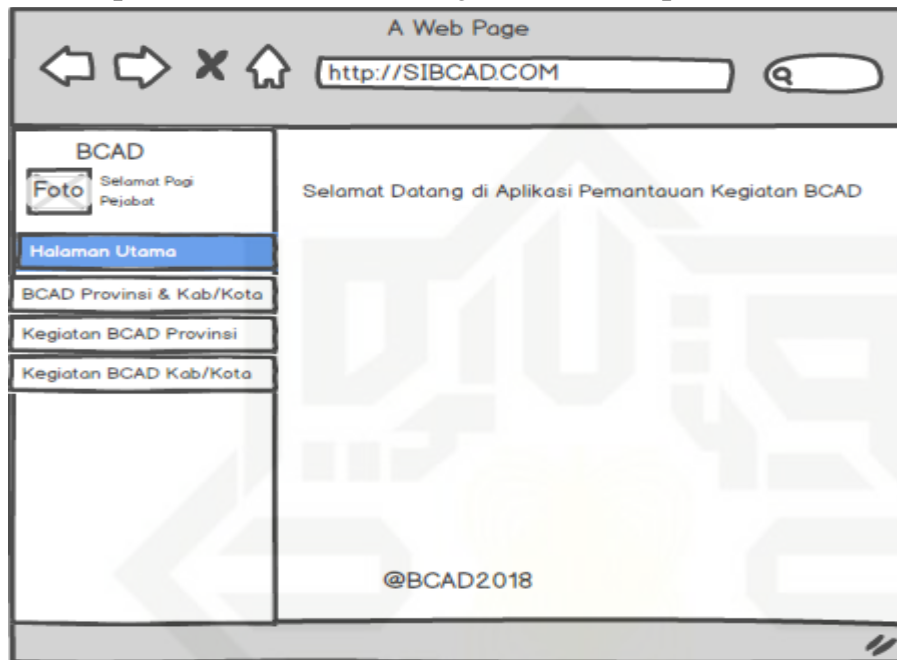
A Web Page

http://SIBCAD.COM

BCAD

Foto Selamat Pagi Pejabat

Halaman Utama

BCAD Provinsi & Kab/Kota

Kegiatan BCAD Provinsi

Kegiatan BCAD Kab/Kota

Selamat Datang di Aplikasi Pemantauan Kegiatan BCAD

@BCAD2018